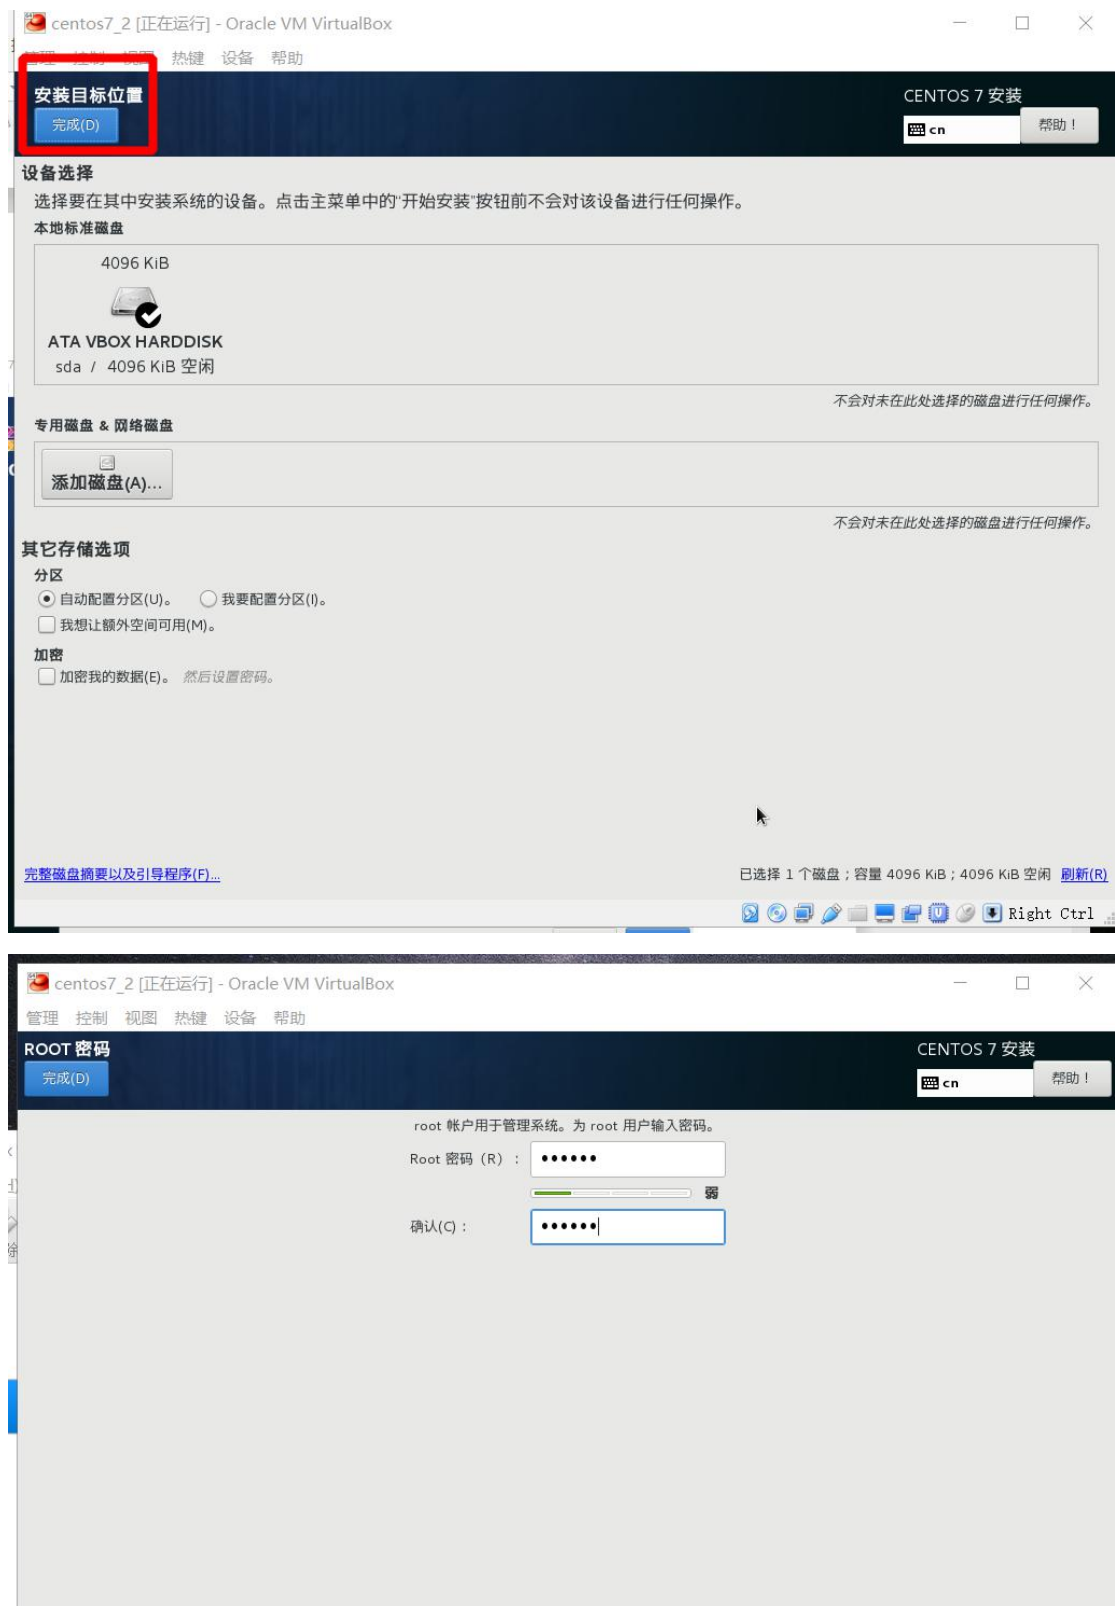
centos7_2 [正在运行] - Oracle VM VirtualBox

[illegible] 热键 设备 帮助

安装目标位置

完成(D)

CENTOS 7 安装

cn

帮助！

设备选择

选择要在其中安装系统的设备。点击主菜单中的"开始安装"按钮前不会对该设备进行任何操作。

本地标准磁盘

4096 KiB

ATA VBOX HARDDISK

sda / 4096 KiB 空闲

不会对未在此处选择的磁盘进行任何操作。

专用磁盘 & 网络磁盘

添加磁盘(A)...

不会对未在此处选择的磁盘进行任何操作。

其它存储选项

分区

自动配置分区(U)。 我要配置分区(I)。

我想让额外空间可用(M)。

加密

加密我的数据(E)。 然后设置密码。

完整磁盘摘要以及引导程序(F)...

已选择 1 个磁盘；容量 4096 KiB；4096 KiB 空闲 刷新(R)

Right Ctrl

centos7_2 [正在运行] - Oracle VM VirtualBox

管理 控制 视图 热键 设备 帮助

ROOT 密码

完成(D)

CENTOS 7 安装

cn

帮助！

root 帐户用于管理系统。为 root 用户输入密码。

Root 密码 (R) : ••••••

弱

确认(C) : ••••••